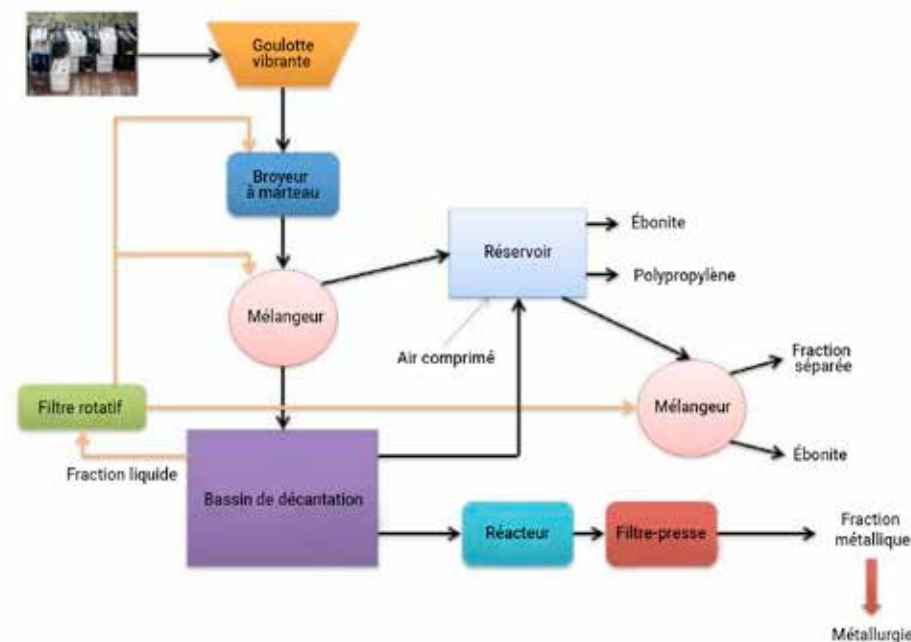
Goulotte vibrante

Broyeur à marteau

Réservoir

Ébonite

Polypropylène

Mélangeur

Air comprimé

Fraction séparée

Filtre rotatif

Mélangeur

Ébonite

Fraction liquide

Bassin de décantation

Réacteur

Filtre-presse

Fraction métallique

Métallurgie